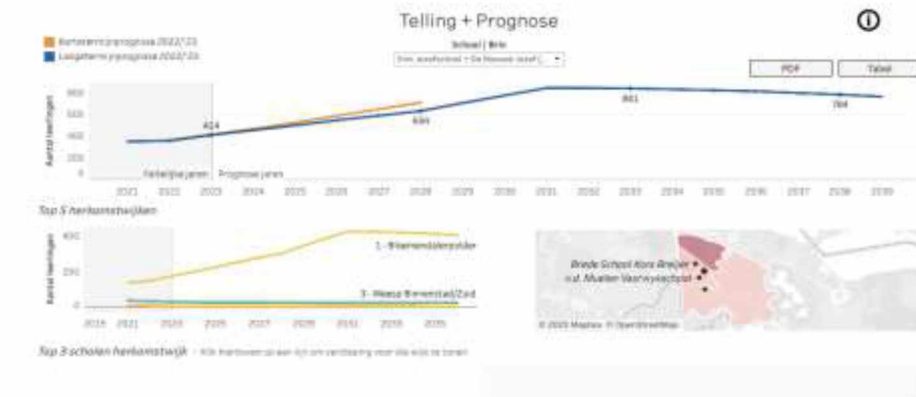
Telling + Prognose

Korte termijnprognose 2022/'23
Lange termijnprognose 2022/'23

School | Brin
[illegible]

PDF
Tabel

Aantal leerlingen
800
600
400
200
0

424
630
861
784

Feitelijke jaren
Prognose jaren

2021 2022 2023 2024 2025 2026 2027 2028 2029 2030 2031 2032 2033 2034 2035 2036 2037 2038 2039

Top 5 herkomstwijken

Aantal leerlingen
400
200
0

1 - Bloemendalerpolder
3 - Weesp Binnenstad/Zuid

2019 2021 2023 2025 2027 2029 2031 2033 2035

Brede School Kees Brasjer
v.d. Muelen Veenwijckschool

© 2023 Mapbox © OpenStreetMap

Top 3 scholen herkomstwijk - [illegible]